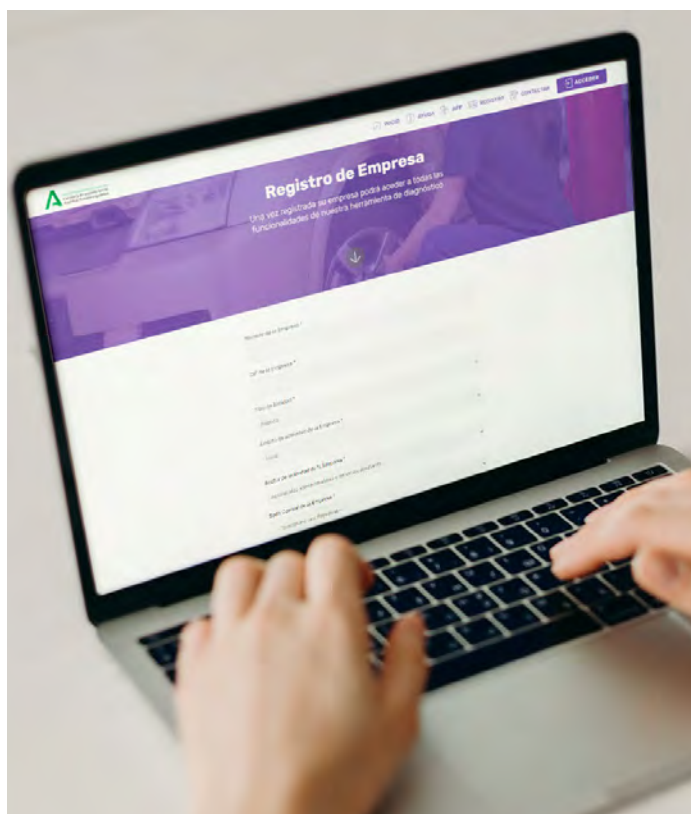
INICIO AYUDA ARP REGISTRO CONTACTAR ACCEDER

Registro de Empresa

Una vez registrada su empresa podrá acceder a todas las funcionalidades de nuestra herramienta de diagnóstico

Nombre de la Empresa *

CIF de la Empresa *

Tipo de Empresa *

Empresa

Ámbito de actividad de la Empresa *

Local

Ámbito de actividad de la Empresa *

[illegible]

Ámbito social de la Empresa *

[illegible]